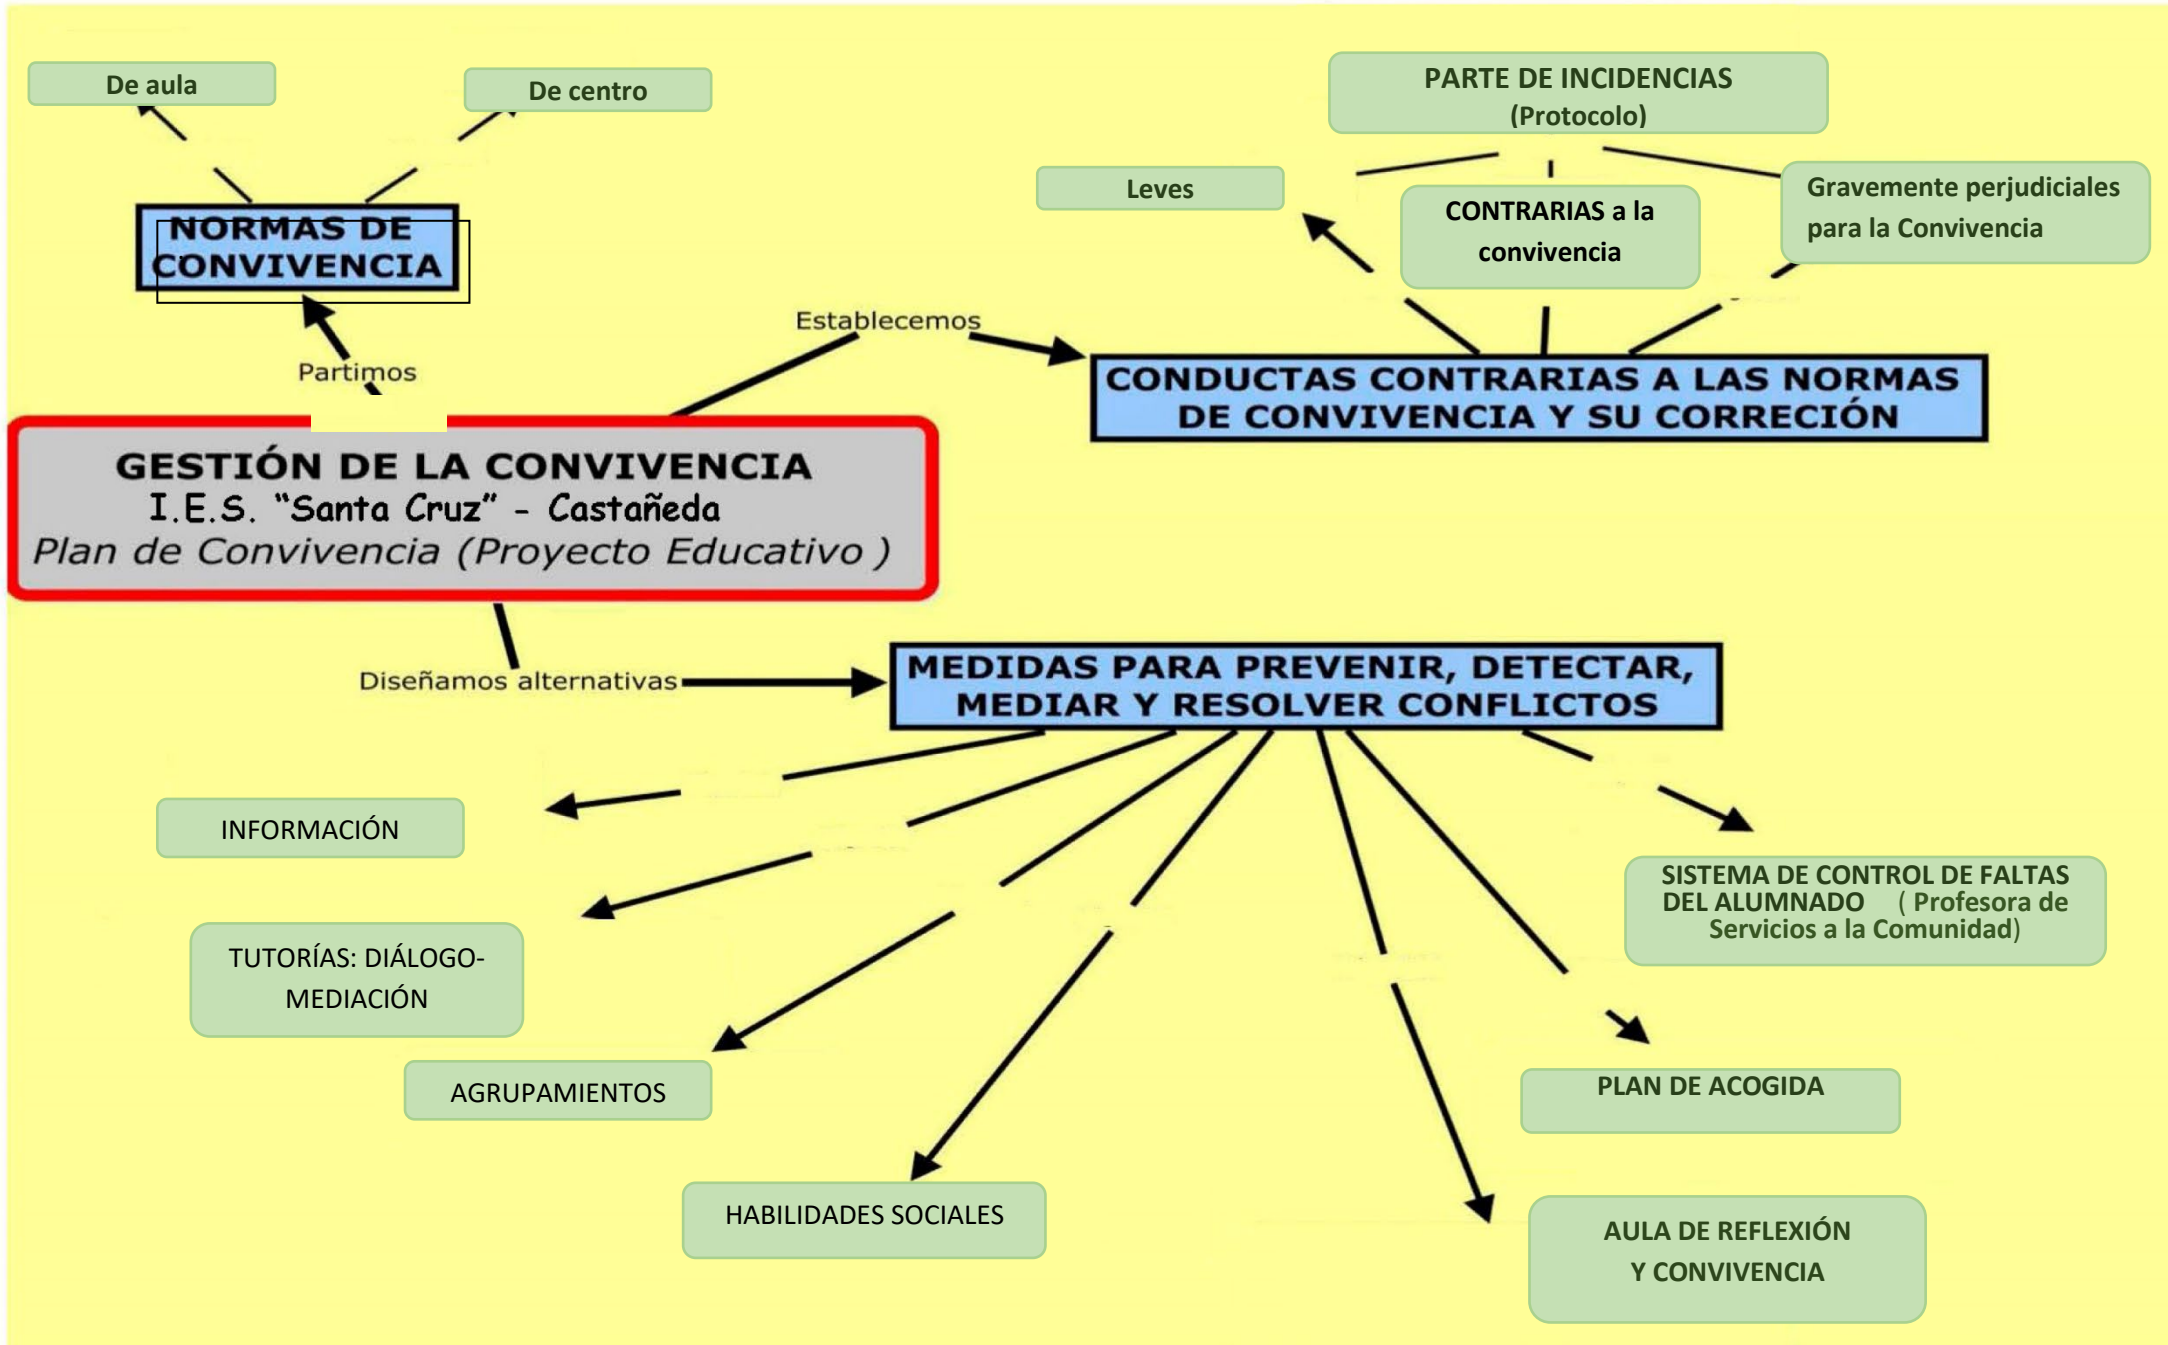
De aula

De centro

NORMAS DE CONVIVENCIA

Partimos

PARTE DE INCIDENCIAS (Protocolo)

Leves

CONTRARIAS a la convivencia

Gravemente perjudiciales para la Convivencia

Establecemos

CONDUCTAS CONTRARIAS A LAS NORMAS DE CONVIVENCIA Y SU CORRECIÓN

GESTIÓN DE LA CONVIVENCIA
I.E.S. "Santa Cruz" - Castañeda
Plan de Convivencia (Proyecto Educativo )

Diseñamos alternativas

MEDIDAS PARA PREVENIR, DETECTAR, MEDIAR Y RESOLVER CONFLICTOS

INFORMACIÓN

SISTEMA DE CONTROL DE FALTAS DEL ALUMNADO ( Profesora de Servicios a la Comunidad)

TUTORÍAS: DIÁLOGO-MEDIACIÓN

AGRUPAMIENTOS

PLAN DE ACOGIDA

HABILIDADES SOCIALES

AULA DE REFLEXIÓN Y CONVIVENCIA